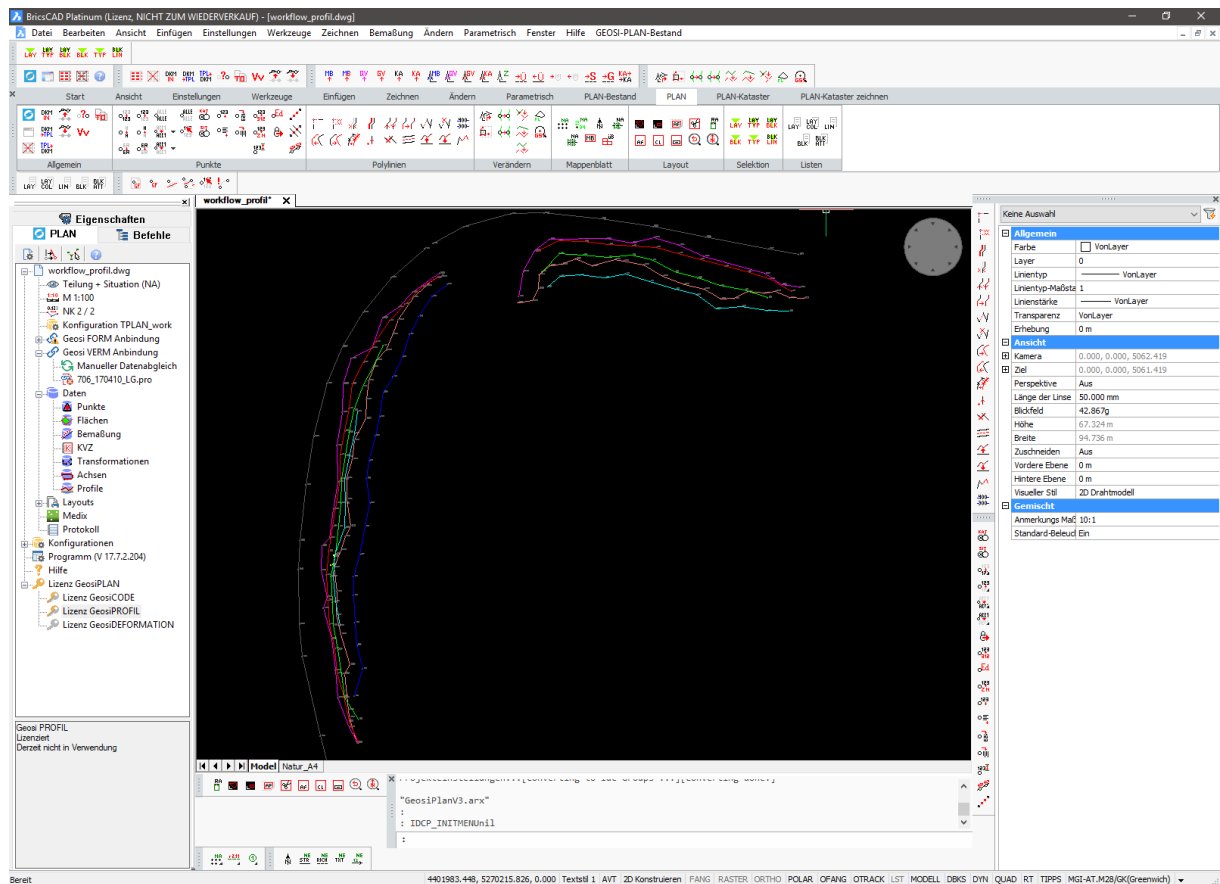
BricsCAD Platinum (Lizenz, NICHT ZUM WIEDERVERKAUF) - [workflow_profil.dwg]

Datei Bearbeiten Ansicht Einfügen Einstellungen Werkzeuge Zeichnen Bemaßung Ändern Parametrisch Fenster Hilfe GEOSI-PLAN-Bestand

Start Ansicht Einstellungen Werkzeuge Einfügen Zeichnen Ändern Parametrisch PLAN-Bestand PLAN PLAN-Kataster PLAN-Kataster zeichnen

Allgemein Punkte Polylinien Verändern Mappenblatt Layout Selektion Listen

Eigenschaften
PLAN Befehle

workflow_profil.dwg
Teilung + Situation (NA)
M 1:100
NK 2 / 2
Konfiguration TPLAN_work
Geosi FORM Anbindung
Geosi VERM Anbindung
Manueller Datenabgleich
706_170410_LG.pro
Daten
Punkte
Flächen
Bemaßung
KVZ
Transformationen
Achsen
Profile
Layouts
Medix
Protokoll
Konfigurationen
Programm (V 17.7.2.204)
Hilfe
Lizenz GeosiPLAN
Lizenz GeosiCODE
Lizenz GeosiPROFIL
Lizenz GeosiDEFORMATION

Geosi PROFIL
Lizenziert
Derzeit nicht in Verwendung

workflow_profil*

Model Natur_A4

"GeosiPlanV3.arx"
:
: IDCP_INITMENUnil
:

Keine Auswahl
Allgemein
| Farbe | VonLayer |
|---|---|
| Layer | 0 |
| Linientyp | VonLayer |
| Linientyp-Maßsta | 1 |
| Linienstärke | VonLayer |
| Transparenz | VonLayer |
| Erhebung | 0 m |

Ansicht
| Kamera | 0.000, 0.000, 5062.419 |
|---|---|
| Ziel | 0.000, 0.000, 5061.419 |
| Perspektive | Aus |
| Länge der Linse | 50.000 mm |
| Blickfeld | 42.867g |
| Höhe | 67.324 m |
| Breite | 94.736 m |
| Zuschneiden | Aus |
| Vordere Ebene | 0 m |
| Hintere Ebene | 0 m |
| Visueller Stil | 2D Drahtmodell |

Gemischt
| Anmerkungs Maß | 10:1 |
|---|---|
| Standard-Beleuc | Ein |

Bereit 4401983.448, 5270215.826, 0.000 Textstil 1 AVT 2D Konstruieren FANG RASTER ORTHO POLAR OFANG OTRACK LST MODELL DBKS DYN QUAD RT TIPPS MGI-AT.M28/GK(Greenwich)